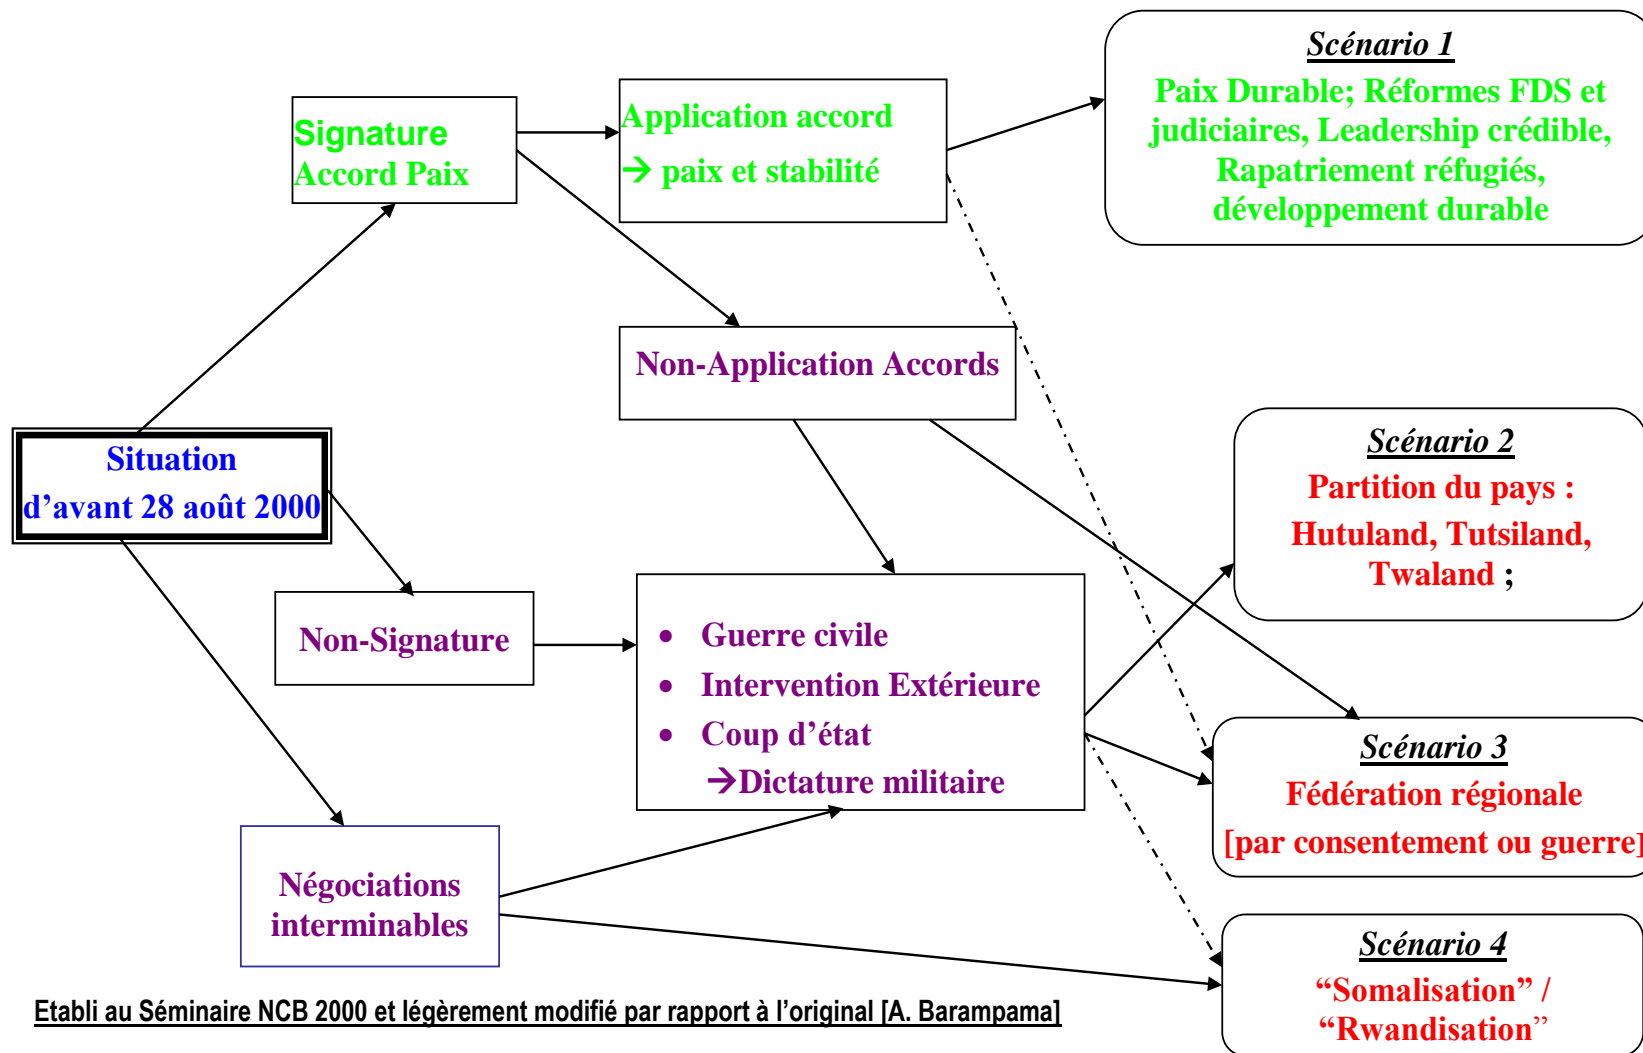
Scénario 1
Paix Durable; Réformes FDS et judiciaires, Leadership crédible, Rapatriement réfugiés, développement durable

Signature
Accord Paix

Application accord
→ paix et stabilité

Non-Application Accords

Situation
d'avant 28 août 2000

Scénario 2
Partition du pays :
Hutuland, Tutsiland, Twaland ;

Non-Signature

• Guerre civile
• Intervention Extérieure
• Coup d'état
→Dictature militaire

Scénario 3
Fédération régionale
[par consentement ou guerre]

Négociations interminables

Scénario 4
"Somalisation" /
"Rwandisation"

Etabli au Séminaire NCB 2000 et légèrement modifié par rapport à l'original [A. Barampama]